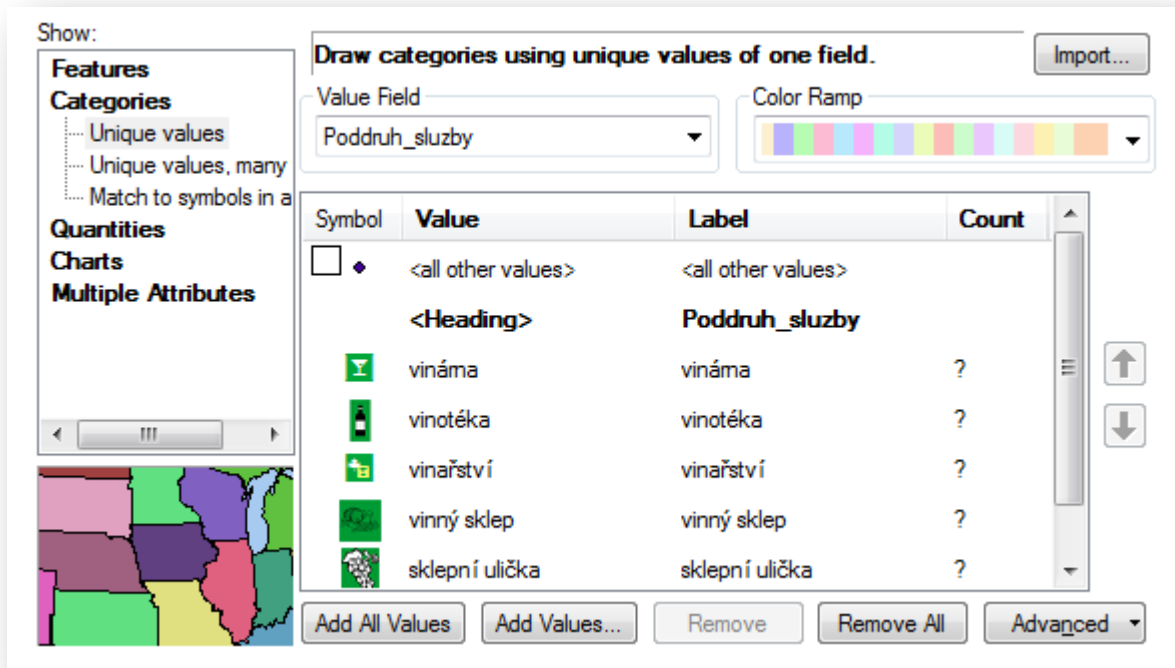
Show:
Features
Categories
Unique values
Unique values, many
Match to symbols in a
Quantities
Charts
Multiple Attributes

Draw categories using unique values of one field.

Import...

Value Field
Poddruh_sluzby

Color Ramp

| Symbol | Value | Label | Count |
|---|---|---|---|
| | <all other values> | <all other values> | |
| | <Heading> | Poddruh_sluzby | |
| | vinárna | vinárna | ? |
| | vinotéka | vinotéka | ? |
| | vinařství | vinařství | ? |
| | vinný sklep | vinný sklep | ? |
| | sklepní ulička | sklepní ulička | ? |

Add All Values
Add Values...
Remove
Remove All
Advanced